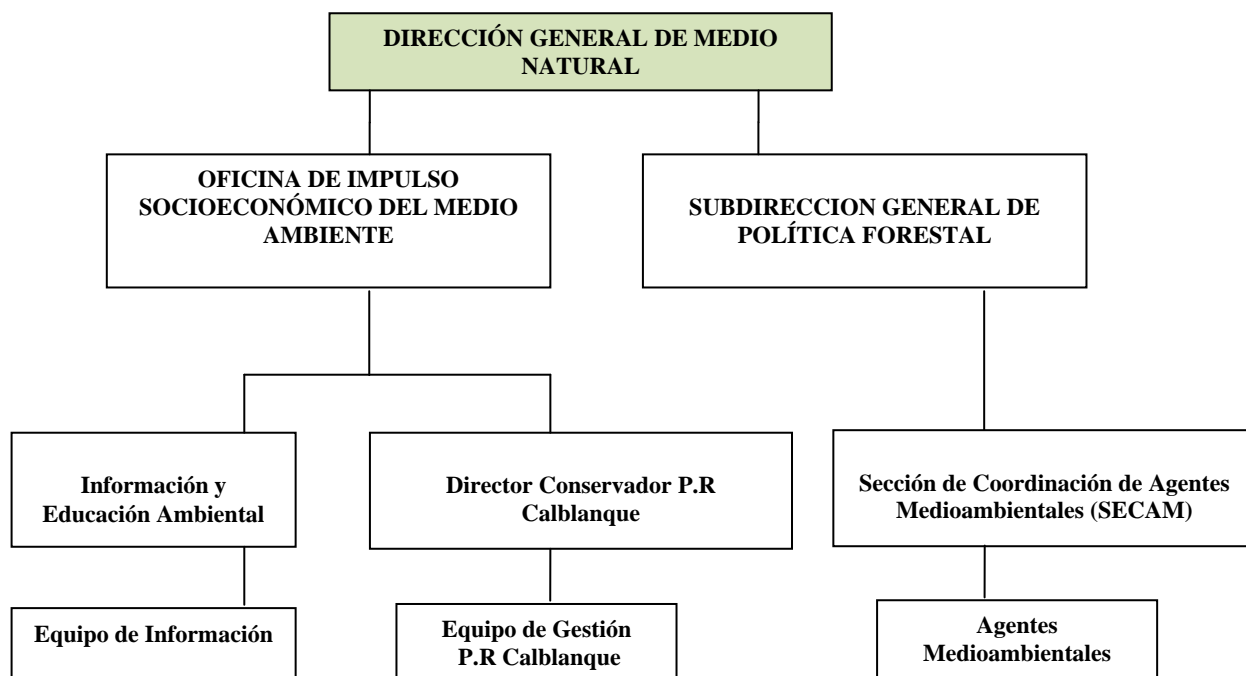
DIRECCIÓN GENERAL DE MEDIO NATURAL

OFICINA DE IMPULSO SOCIOECONÓMICO DEL MEDIO AMBIENTE

SUBDIRECCION GENERAL DE POLÍTICA FORESTAL

Información y Educación Ambiental

Director Conservador P.R Calblanque

Sección de Coordinación de Agentes Medioambientales (SECAM)

Equipo de Información

Equipo de Gestión P.R Calblanque

Agentes Medioambientales